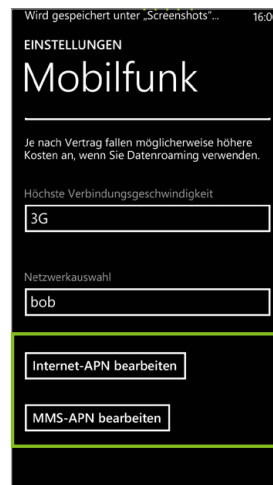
Wird gespeichert unter „Screenshots"... 16:0

EINSTELLUNGEN

Mobilfunk

Je nach Vertrag fallen möglicherweise höhere Kosten an, wenn Sie Datenroaming verwenden.

Höchste Verbindungsgeschwindigkeit

3G

Netzwerkauswahl

bob

Internet-APN bearbeiten

MMS-APN bearbeiten